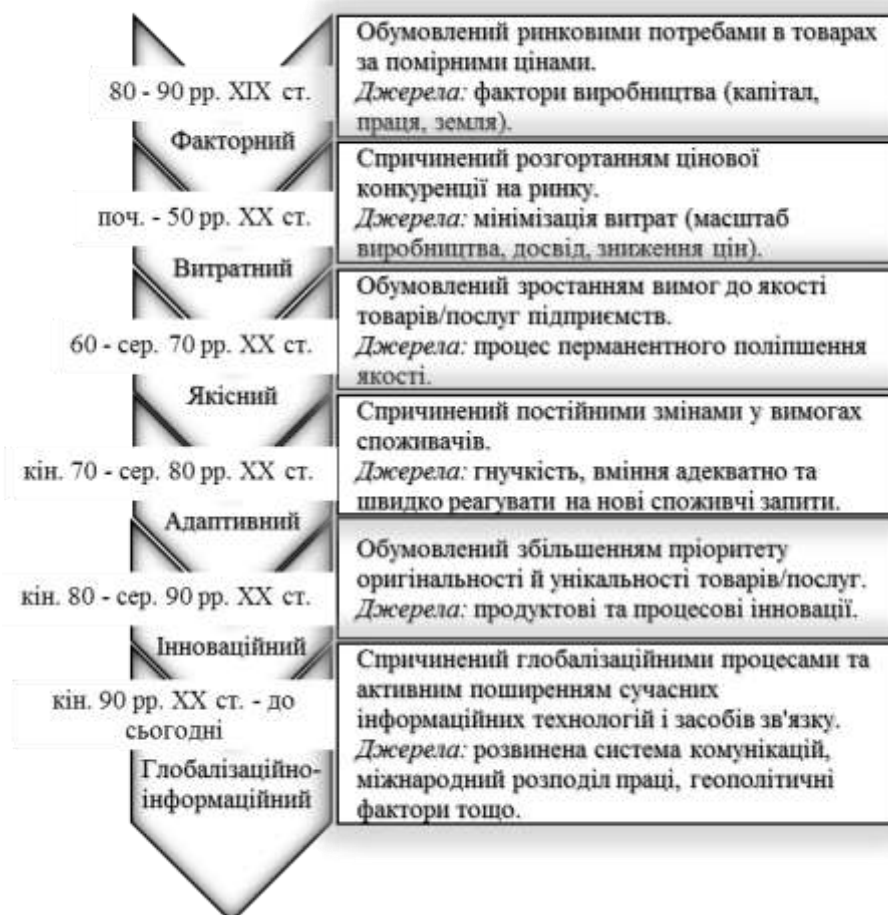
80 - 90 рр. XIX ст.

Факторний

Обумовлений ринковими потребами в товарах за помірними цінами.
*Джерела:* фактори виробництва (капітал, праця, земля).

поч. - 50 рр. XX ст.

Витратний

Спричинений розгортанням цінової конкуренції на ринку.
*Джерела:* мінімізація витрат (масштаб виробництва, досвід, зниження цін).

60 - сер. 70 рр. XX ст.

Якісний

Обумовлений зростанням вимог до якості товарів/послуг підприємств.
*Джерела:* процес перманентного поліпшення якості.

кін. 70 - сер. 80 рр. XX ст.

Адаптивний

Спричинений постійними змінами у вимогах споживачів.
*Джерела:* гнучкість, вміння адекватно та швидко реагувати на нові споживчі запити.

кін. 80 - сер. 90 рр. XX ст.

Інноваційний

Обумовлений збільшенням пріоритету оригінальності й унікальності товарів/послуг.
*Джерела:* продуктові та процесові інновації.

кін. 90 рр. XX ст. - до сьогодні

Глобалізаційно-інформаційний

Спричинений глобалізаційними процесами та активним поширенням сучасних інформаційних технологій і засобів зв'язку.
*Джерела:* розвинена система комунікацій, міжнародний розподіл праці, геополітичні фактори тощо.